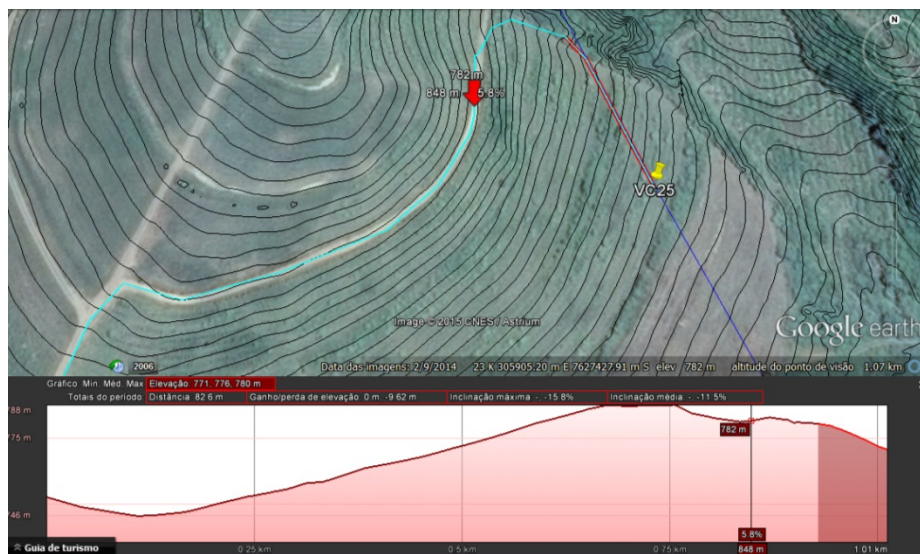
N

782 m
848 m 5.8%

VC25

Image © 2015 CNES / Astrium

Google earth

2006

Data das imagens: 2/9/2014 23 K 305905.20 m E 7627427.91 m S elev 782 m altitude do ponto de visão 1.07 km

Gráfico Mín. Méd. Máx. Elevação: 771, 776, 780 m
Totais do período: Distância: 82.6 m Ganho/perda de elevação: 0 m, -9.62 m Inclinação máxima: -, -15.8% Inclinação média: -, -11.5%

788 m
775 m
746 m

782 m

5.8%

Guia de turismo

0.25 km 0.5 km 0.75 km 848 m 1.01 km